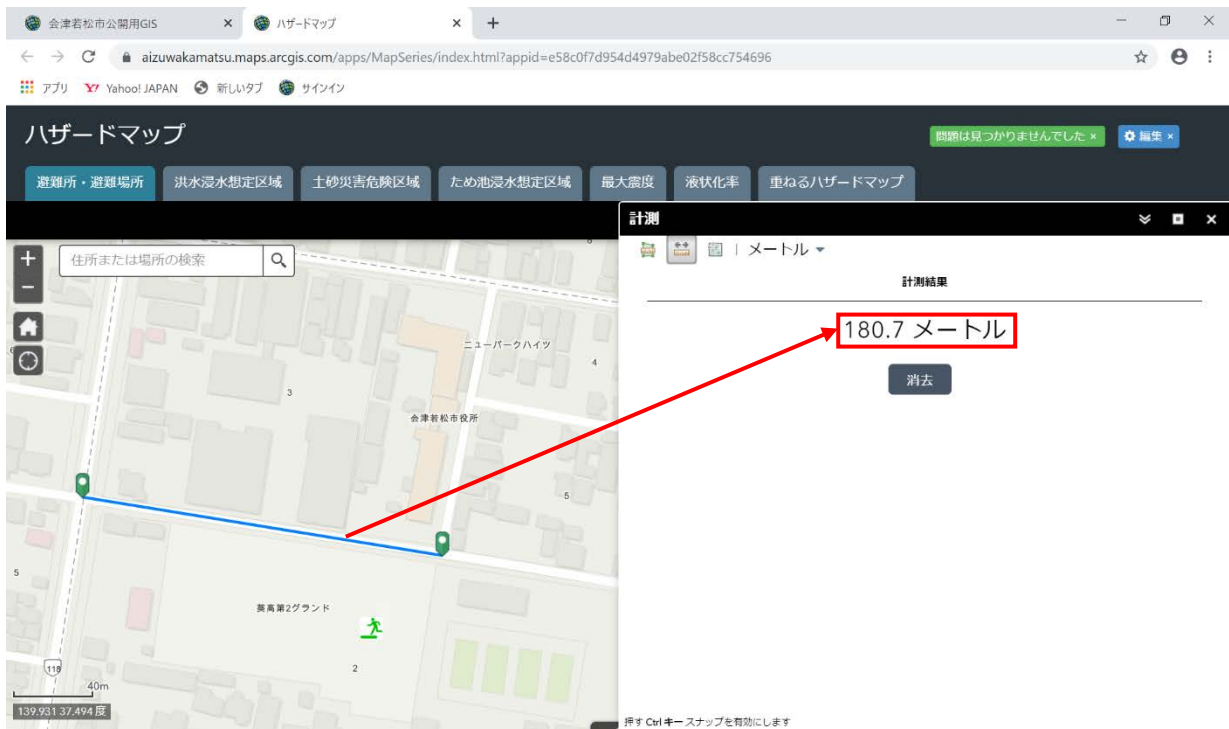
会津若松市公開用GIS ×
ハザードマップ ×
+
aizuwakamatsu.maps.arcgis.com/apps/MapSeries/index.html?appid=e58c0f7d954d4979abe02f58cc754696
アプリ Yahoo! JAPAN 新しいタブ サインイン

ハザードマップ
問題は見つかりませんでした × 編集 ×
避難所・避難場所 洪水浸水想定区域 土砂災害危険区域 ため池浸水想定区域 最大震度 液状化率 重ねるハザードマップ

住所または場所の検索
ニューパークハイツ
会津若松市役所
葵高第2グランド
3
4
5
5
2
118
40m
139.931 37.494 度

計測
メートル
計測結果
180.7 メートル
消去
押す Ctrl キー スナップを有効にします